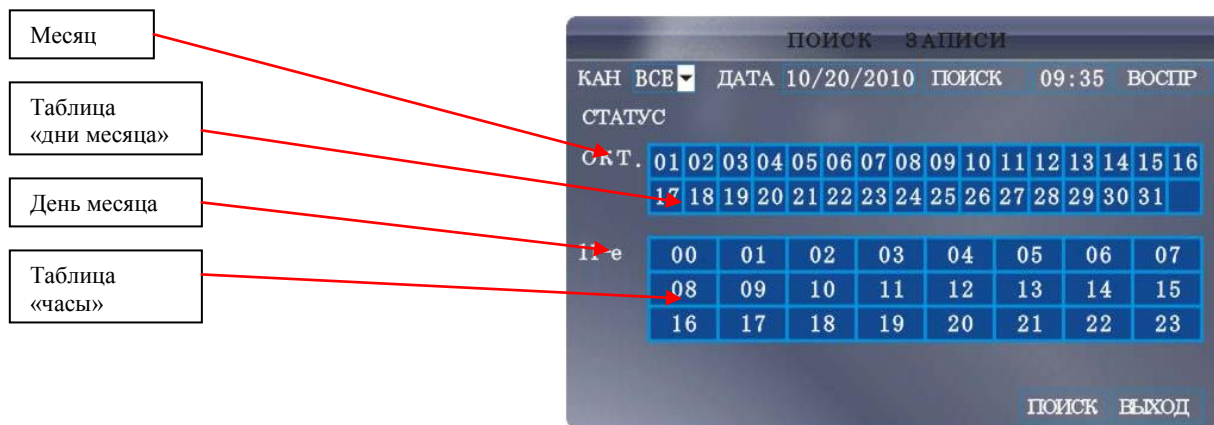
Месяц

Таблица «дни месяца»

День месяца

Таблица «часы»

ПОИСК ЗАПИСИ

КАН ВСЕ ДАТА 10/20/2010 ПОИСК 09:35 ВОСПР

СТАТУС

ОКТ.

| 01 | 02 | 03 | 04 | 05 | 06 | 07 | 08 | 09 | 10 | 11 | 12 | 13 | 14 | 15 | 16 |
|---|---|---|---|---|---|---|---|---|---|---|---|---|---|---|---|
| 17 | 18 | 19 | 20 | 21 | 22 | 23 | 24 | 25 | 26 | 27 | 28 | 29 | 30 | 31 | |

11-е

| 00 | 01 | 02 | 03 | 04 | 05 | 06 | 07 |
|---|---|---|---|---|---|---|---|
| 08 | 09 | 10 | 11 | 12 | 13 | 14 | 15 |
| 16 | 17 | 18 | 19 | 20 | 21 | 22 | 23 |

ПОИСК ВЫХОД